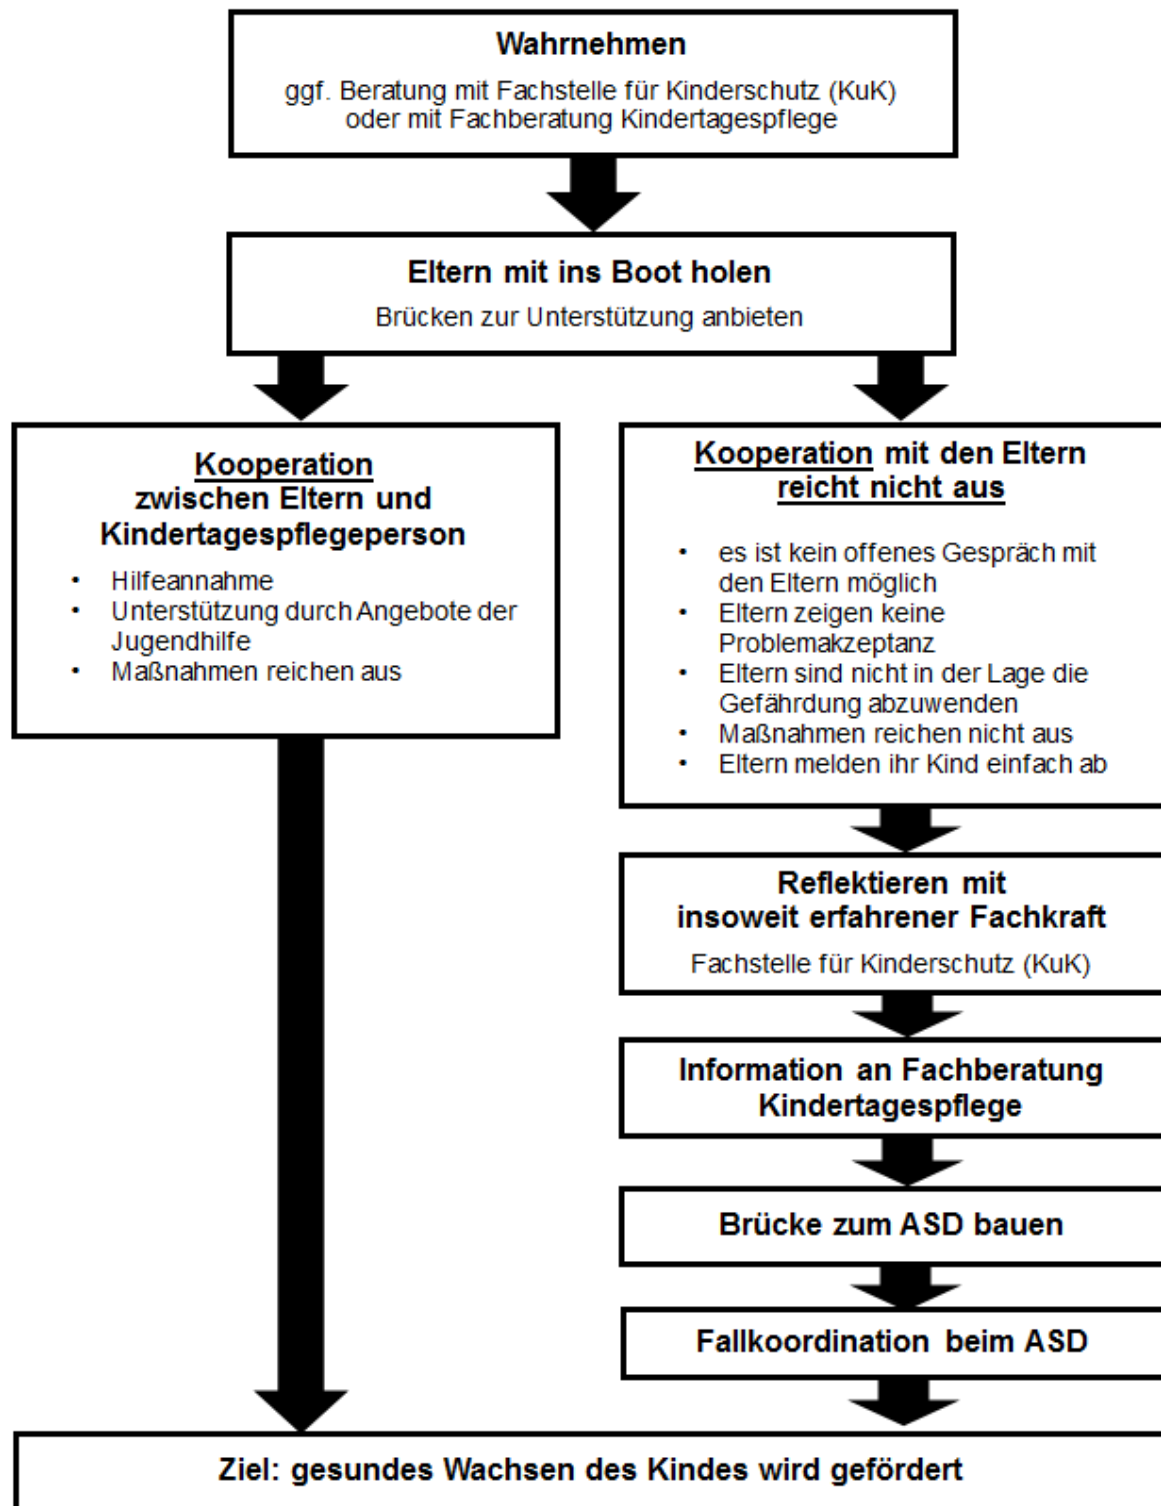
Wahrnehmen

ggf. Beratung mit Fachstelle für Kinderschutz (KuK) oder mit Fachberatung Kindertagespflege

Eltern mit ins Boot holen

Brücken zur Unterstützung anbieten

Kooperation zwischen Eltern und Kindertagespflegeperson

- Hilfeannahme
- Unterstützung durch Angebote der Jugendhilfe
- Maßnahmen reichen aus

Kooperation mit den Eltern reicht nicht aus

- es ist kein offenes Gespräch mit den Eltern möglich
- Eltern zeigen keine Problemakzeptanz
- Eltern sind nicht in der Lage die Gefährdung abzuwenden
- Maßnahmen reichen nicht aus
- Eltern melden ihr Kind einfach ab

Reflektieren mit insoweit erfahrener Fachkraft

Fachstelle für Kinderschutz (KuK)

Information an Fachberatung Kindertagespflege

Brücke zum ASD bauen

Fallkoordination beim ASD

Ziel: gesundes Wachsen des Kindes wird gefördert